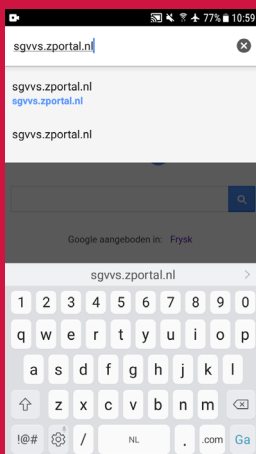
77% 10:59

sgvvs.zportal.nl

sgvvs.zportal.nl
sgvvs.zportal.nl

sgvvs.zportal.nl

Google aangeboden in: Frysk

sgvvs.zportal.nl

1 2 3 4 5 6 7 8 9 0
q w e r t y u i o p
a s d f g h j k l
z x c v b n m
!#@ / NL . .com Ga